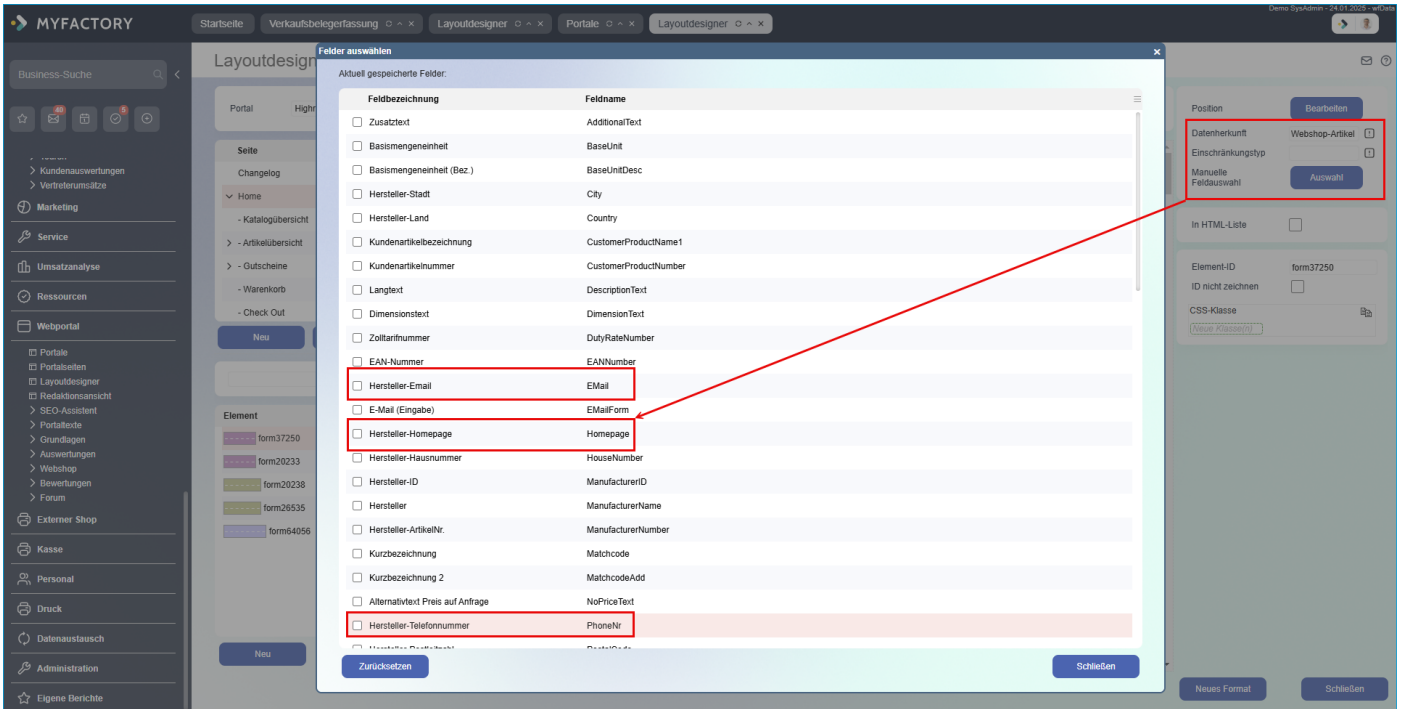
MYFACTORY

Startseite | Verkaufsbelegerfassung | Layoutdesigner | Portale | Layoutdesigner

Demo SysAdmin - 24.01.2025 - wfData

Business-Suche

40 5

> Kundenauswertungen
> Vertreterumsätze
Marketing
Service
Umsatzanalyse
Ressourcen
Webportal
Portale
Portalseiten
Layoutdesigner
Redaktionsansicht
> SEO-Assistent
> Portaltexte
> Grundlagen
> Auswertungen
> Webshop
> Bewertungen
> Forum
Externer Shop
Kasse
Personal
Druck
Datenaustausch
Administration
Eigene Berichte

Layoutdesign

Portal | Highl

Seite
Changelog
Home
- Katalogübersicht
- Artikelübersicht
- Gutscheine
- Warenkorb
- Check Out

Neu

Element
form37250
form20233
form20238
form26535
form64056

Neu

Felder auswählen

Aktuell gespeicherte Felder:

| Feldbezeichnung | Feldname |
|---|---|
| Zusatztext | AdditionalText |
| Basismengeneinheit | BaseUnit |
| Basismengeneinheit (Bez.) | BaseUnitDesc |
| Hersteller-Stadt | City |
| Hersteller-Land | Country |
| Kundenartikelbezeichnung | CustomerProductName1 |
| Kundenartikelnummer | CustomerProductNumber |
| Langtext | DescriptionText |
| Dimensionstext | DimensionText |
| Zolltarifnummer | DutyRateNumber |
| EAN-Nummer | EANNumber |
| Hersteller-Email | EMail |
| E-Mail (Eingabe) | EMailForm |
| Hersteller-Homepage | Homepage |
| Hersteller-Hausnummer | HouseNumber |
| Hersteller-ID | ManufacturerID |
| Hersteller | ManufacturerName |
| Hersteller-ArtikelNr. | ManufacturerNumber |
| Kurzbezeichnung | Matchcode |
| Kurzbezeichnung 2 | MatchcodeAdd |
| Alternativtext Preis auf Anfrage | NoPriceText |
| Hersteller-Telefonnummer | PhoneNr |
| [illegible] | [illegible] |

Zurücksetzen

Schließen

Position | Bearbeiten
Datenherkunft | Webshop-Artikel
Einschränkungstyp
Manuelle Feldauswahl | Auswahl

In HTML-Liste

Element-ID | form37250
ID nicht zeichnen
CSS-Klasse
Neue Klasse(n)

Neues Format

Schließen